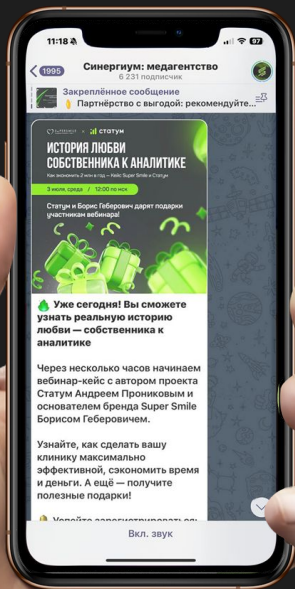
11:18 97

1995 Синергиум: медагентство
6 231 подписчик

Закреплённое сообщение
Партнёрство с выгодой: рекомендуйте...

Статум

ИСТОРИЯ ЛЮБВИ СОБСТВЕННИКА К АНАЛИТИКЕ

Как экономить 2 млн в год — Кейс Super Smile и Статум

3 июля, среда | 12:00 по мск

Статум и Борис Геберович дарят подарки участникам вебинара!

Уже сегодня! Вы сможете узнать реальную историю любви — собственника к аналитике

Через несколько часов начинаем вебинар-кейс с автором проекта Статум Андреем Прониковым и основателем бренда Super Smile Борисом Геберовичем.

Узнайте, как сделать вашу клинику максимально эффективной, сэкономить время и деньги. А ещё — получите полезные подарки!

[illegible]

Вкл. звук